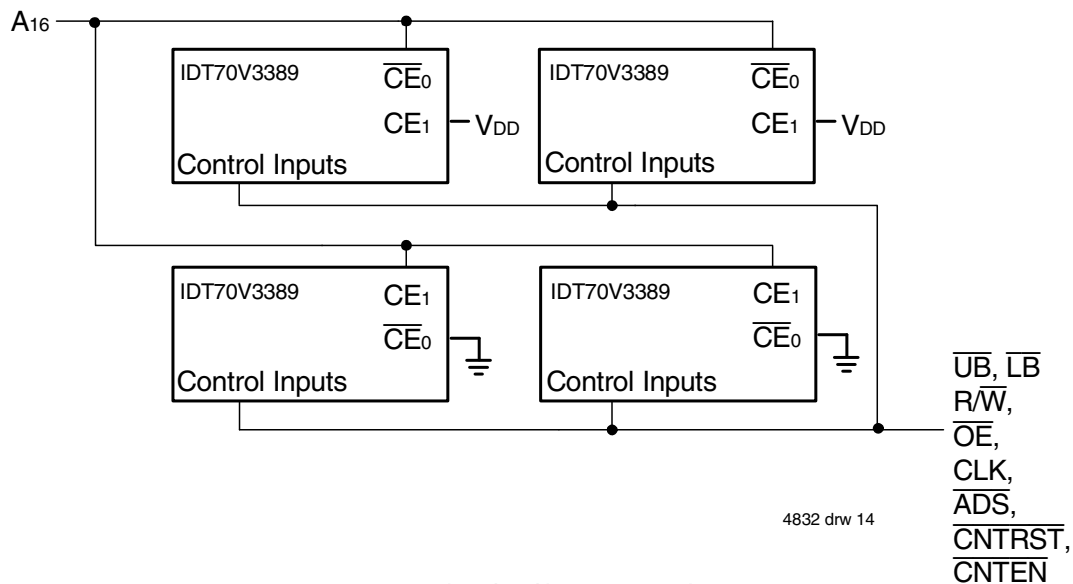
$A_{16}$

IDT70V3389 $\overline{CE}_0$ $CE_1$ $V_{DD}$ Control Inputs

IDT70V3389 $\overline{CE}_0$ $CE_1$ $V_{DD}$ Control Inputs

IDT70V3389 $CE_1$ $\overline{CE}_0$ Control Inputs

IDT70V3389 $CE_1$ $\overline{CE}_0$ Control Inputs

$\overline{UB}$, $\overline{LB}$
$R/\overline{W}$,
$\overline{OE}$,
CLK,
$\overline{ADS}$,
$\overline{CNTRST}$,
$\overline{CNTEN}$

4832 drw 14